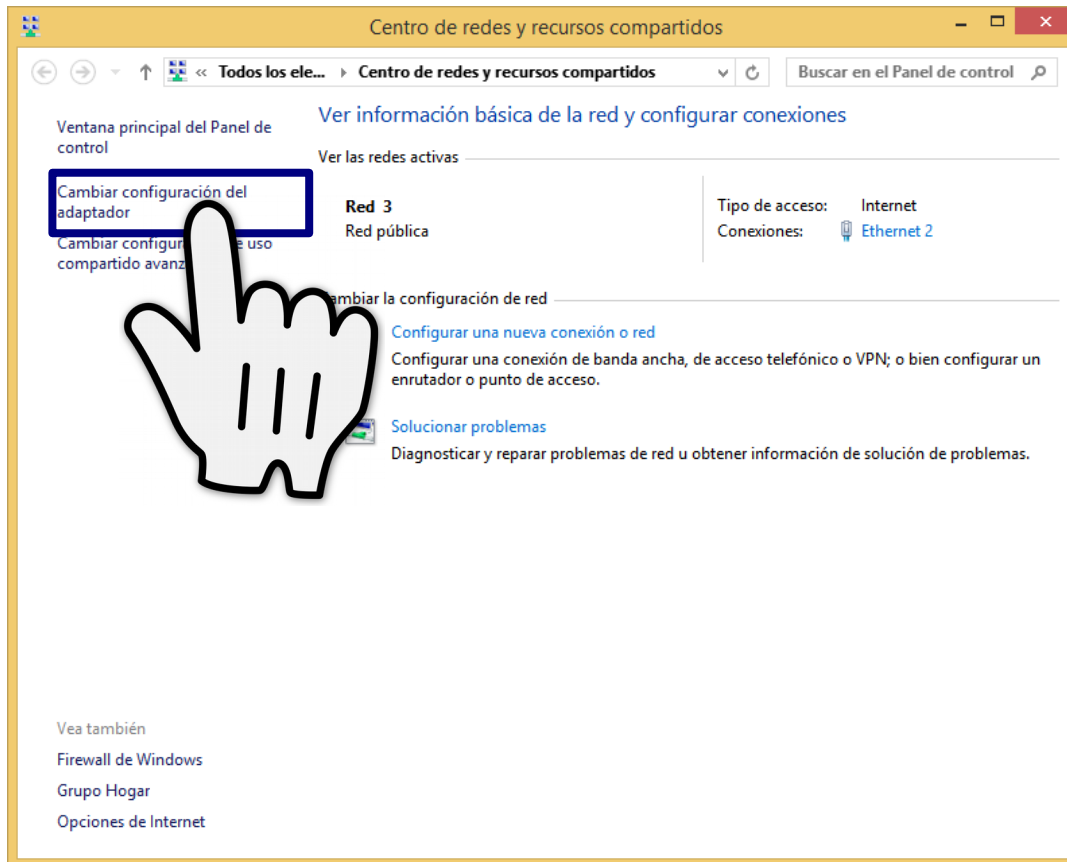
Centro de redes y recursos compartidos

« Todos los ele... › Centro de redes y recursos compartidos

Buscar en el Panel de control

Ventana principal del Panel de control

Cambiar configuración del adaptador

Cambiar configur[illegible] de uso compartido avanz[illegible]

Ver información básica de la red y configurar conexiones

Ver las redes activas

Red 3
Red pública

Tipo de acceso: Internet
Conexiones: Ethernet 2

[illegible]ambiar la configuración de red

Configurar una nueva conexión o red
Configurar una conexión de banda ancha, de acceso telefónico o VPN; o bien configurar un enrutador o punto de acceso.

Solucionar problemas
Diagnosticar y reparar problemas de red u obtener información de solución de problemas.

Vea también
Firewall de Windows
Grupo Hogar
Opciones de Internet